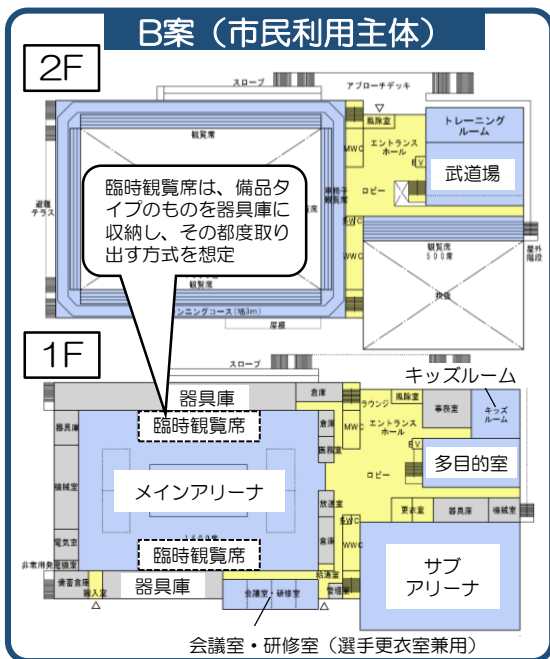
B案（市民利用主体）

2F

スロープ
アプローチデッキ
トレーニングルーム
風除室
エントランスホール
観覧席
武道場
避難テラス
ロビー
臨時観覧席は、備品タイプのものを器具庫に収納し、その都度取り出す方式を想定
観覧席 500席
屋外階段
ランニングコース（幅3m）
屋根

1F

スロープ
キッズルーム
器具庫
倉庫
ラウンジ
風除室
事務室
キッズルーム
臨時観覧席
器具室
エントランスホール
機械室
メインアリーナ
ロビー
多目的室
放送室
更衣室
器具庫
倉庫
電気室
臨時観覧席
非常用発電機室
サブアリーナ
器具庫
倉庫
搬入室
会議室・研修室
管理室
会議室・研修室（選手更衣室兼用）